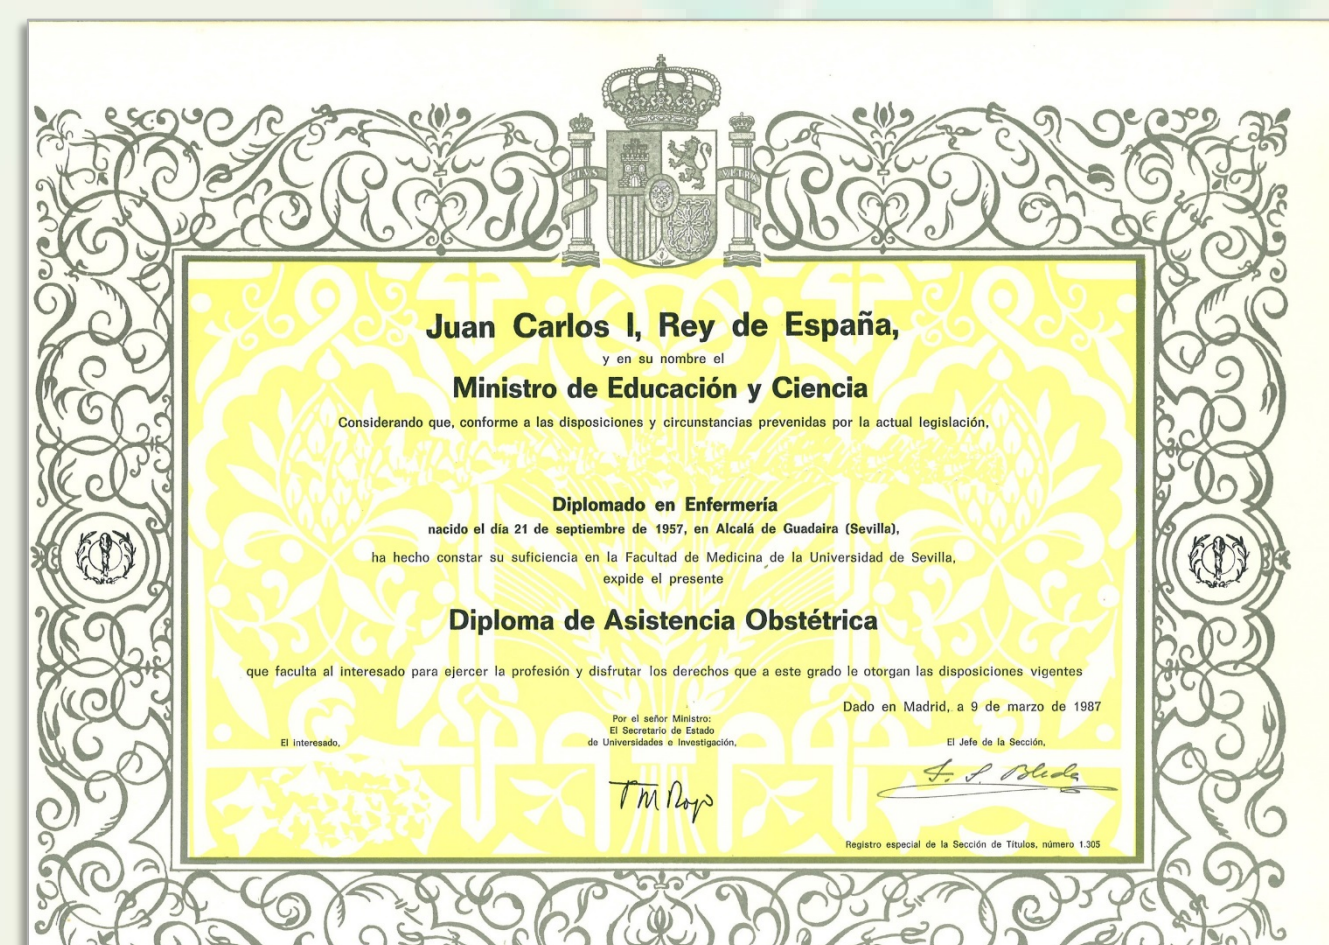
PLVS VLTRA

Juan Carlos I, Rey de España,
y en su nombre el
Ministro de Educación y Ciencia
Considerando que, conforme a las disposiciones y circunstancias prevenidas por la actual legislación,

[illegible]

Diplomado en Enfermería
nacido el día 21 de septiembre de 1957, en Alcalá de Guadaira (Sevilla),
ha hecho constar su suficiencia en la Facultad de Medicina de la Universidad de Sevilla,
expide el presente

Diploma de Asistencia Obstétrica

que faculta al interesado para ejercer la profesión y disfrutar los derechos que a este grado le otorgan las disposiciones vigentes

Dado en Madrid, a 9 de marzo de 1987

El interesado,

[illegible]

Por el señor Ministro:
El Secretario de Estado
de Universidades e Investigación,

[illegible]

El Jefe de la Sección,

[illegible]

Registro especial de la Sección de Títulos, número 1.305